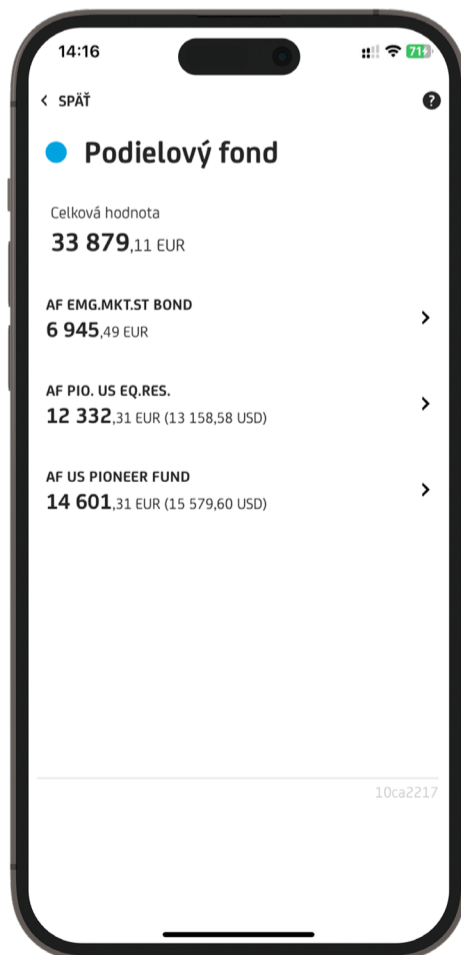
14:16

71

< SPÄŤ

?

Podielový fond

Celková hodnota
33 879,11 EUR

AF EMG.MKT.ST BOND
6 945,49 EUR

>

AF PIO. US EQ.RES.
12 332,31 EUR (13 158,58 USD)

>

AF US PIONEER FUND
14 601,31 EUR (15 579,60 USD)

>

10ca2217